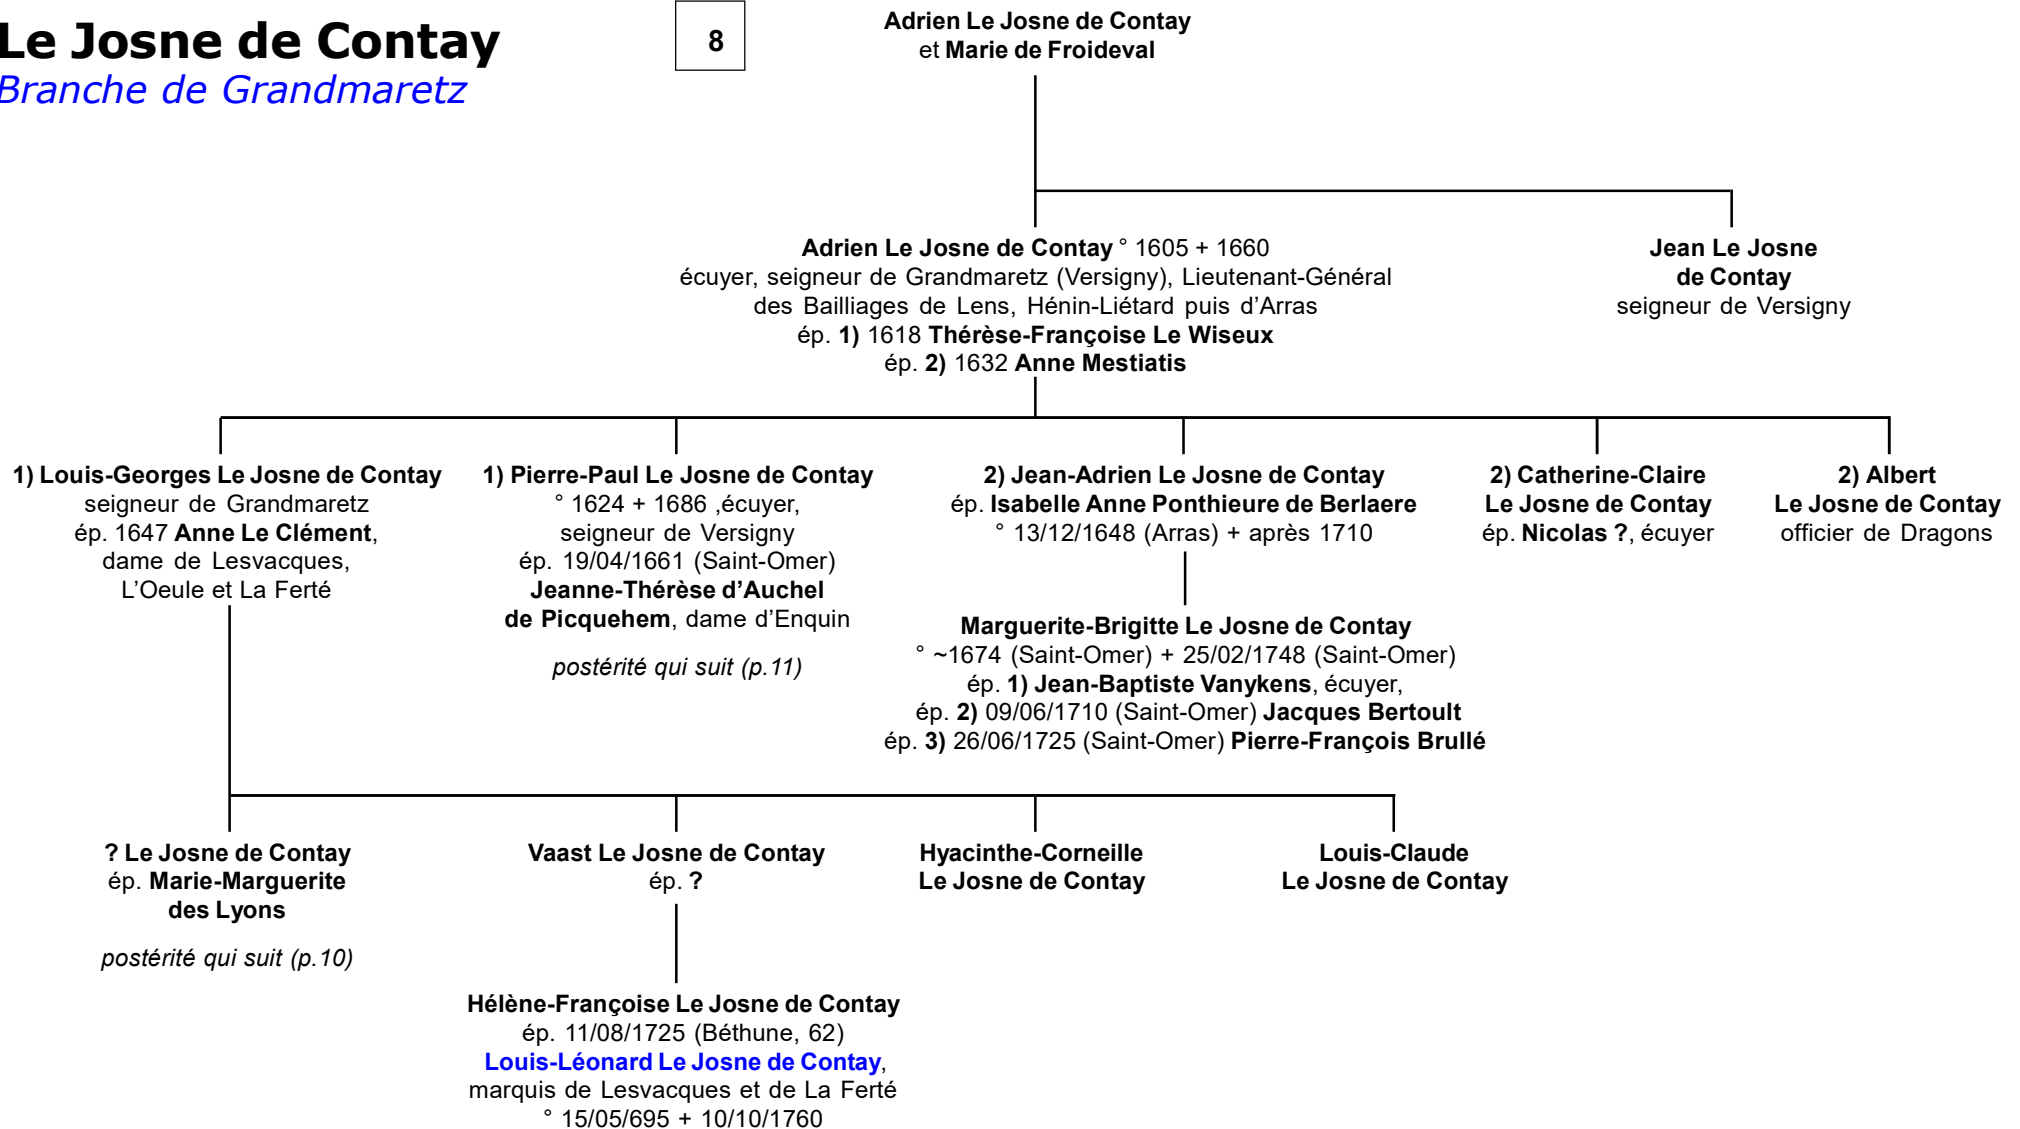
Le Josne de Contay
Branche de Grandmaretz

8

Adrien Le Josne de Contay
et Marie de Froideval

Adrien Le Josne de Contay ° 1605 + 1660
écuyer, seigneur de Grandmaretz (Versigny), Lieutenant-Général des Bailliages de Lens, Hénin-Liétard puis d'Arras
ép. 1) 1618 Thérèse-Françoise Le Wiseux
ép. 2) 1632 Anne Mestiatis

Jean Le Josne de Contay
seigneur de Versigny

1) Louis-Georges Le Josne de Contay
seigneur de Grandmaretz
ép. 1647 Anne Le Clément, dame de Lesvacques, L'Oeule et La Ferté

1) Pierre-Paul Le Josne de Contay
° 1624 + 1686 ,écuyer, seigneur de Versigny
ép. 19/04/1661 (Saint-Omer) Jeanne-Thérèse d'Auchel de Picquehem, dame d'Enquin

postérité qui suit (p.11)

2) Jean-Adrien Le Josne de Contay
ép. Isabelle Anne Ponthieure de Berlaere
° 13/12/1648 (Arras) + après 1710

2) Catherine-Claire Le Josne de Contay
ép. Nicolas ?, écuyer

2) Albert Le Josne de Contay
officier de Dragons

Marguerite-Brigitte Le Josne de Contay
° ~1674 (Saint-Omer) + 25/02/1748 (Saint-Omer)
ép. 1) Jean-Baptiste Vanykens, écuyer,
ép. 2) 09/06/1710 (Saint-Omer) Jacques Bertoult
ép. 3) 26/06/1725 (Saint-Omer) Pierre-François Brullé

? Le Josne de Contay
ép. Marie-Marguerite des Lyons

postérité qui suit (p.10)

Vaast Le Josne de Contay
ép. ?

Hyacinthe-Corneille Le Josne de Contay

Louis-Claude Le Josne de Contay

Hélène-Françoise Le Josne de Contay
ép. 11/08/1725 (Béthune, 62)
Louis-Léonard Le Josne de Contay,
marquis de Lesvacques et de La Ferté
° 15/05/695 + 10/10/1760